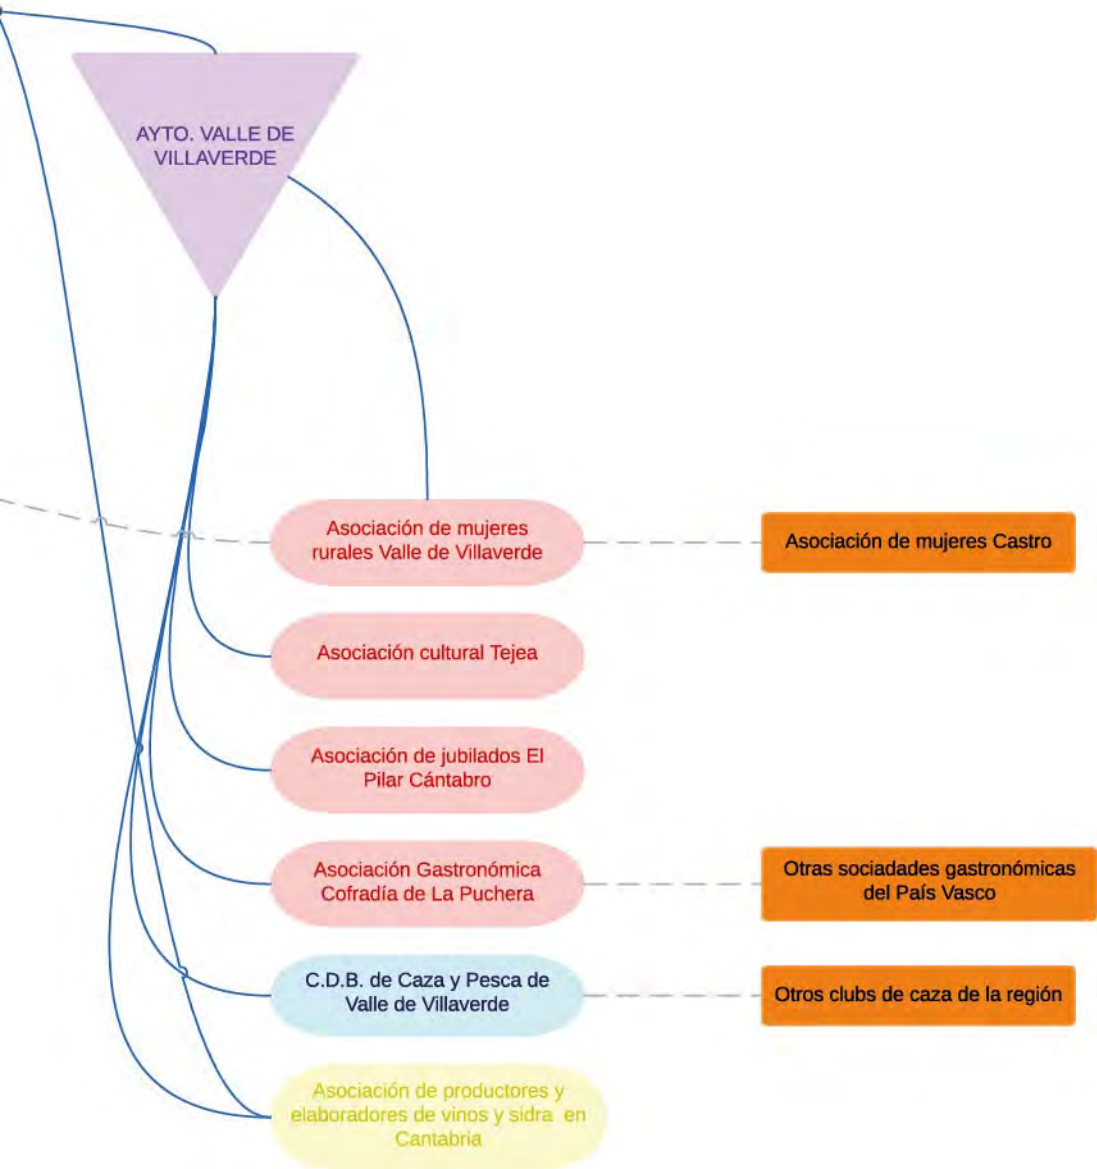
AYTO. VALLE DE VILLAVERDE

Asociación de mujeres rurales Valle de Villaverde

Asociación de mujeres Castro

Asociación cultural Tejea

Asociación de jubilados El Pilar Cántabro

Asociación Gastronómica Cofradía de La Puchera

Otras sociadades gastronómicas del País Vasco

C.D.B. de Caza y Pesca de Valle de Villaverde

Otros clubs de caza de la región

Asociación de productores y elaboradores de vinos y sidra en Cantabria